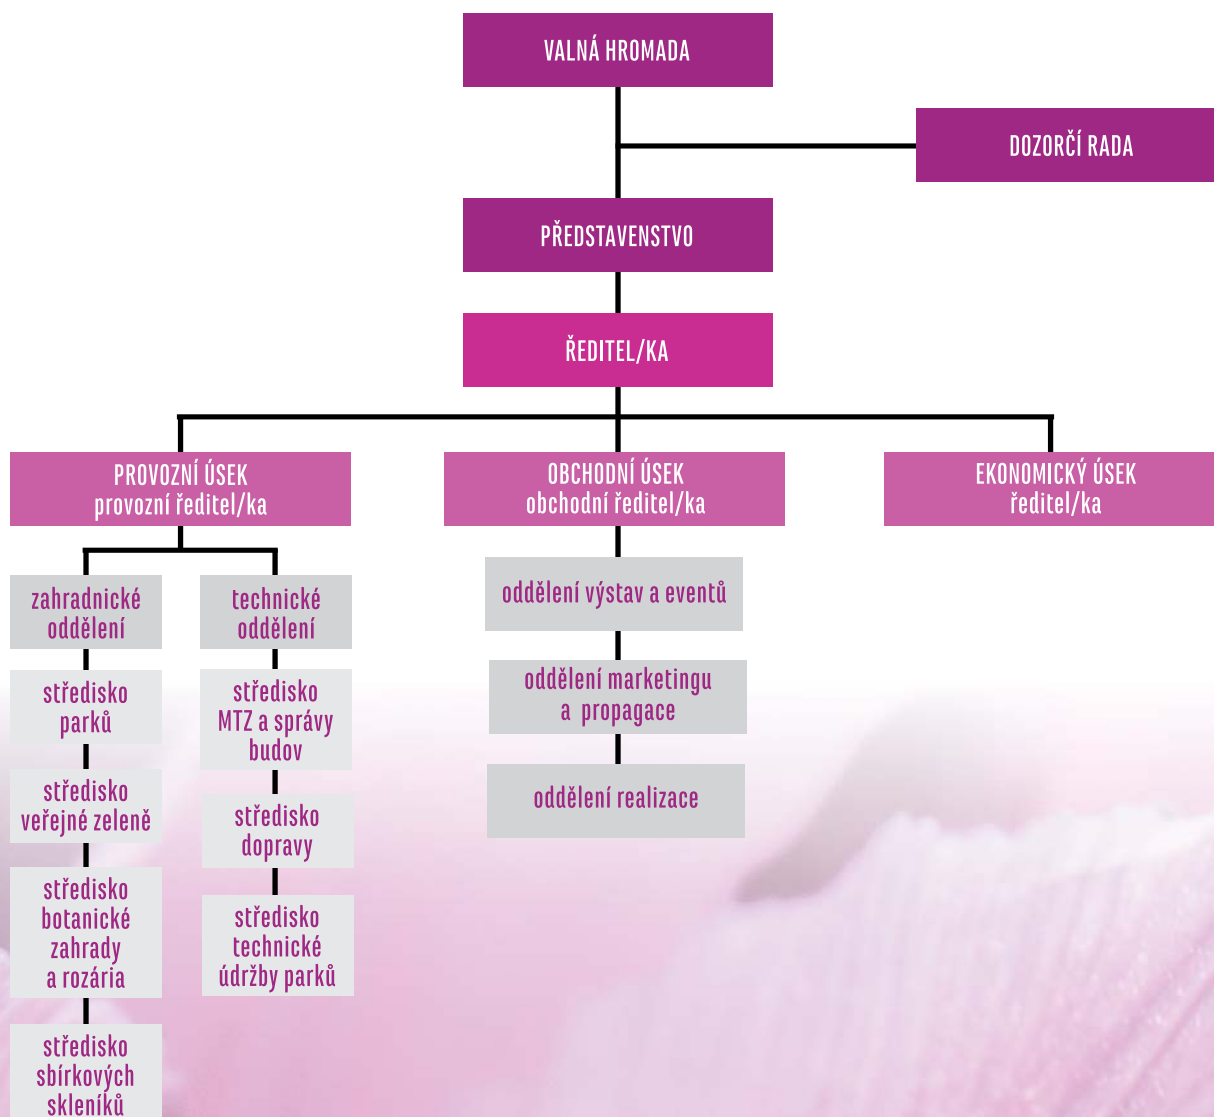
VALNÁ HROMADA

DOZORČÍ RADA

PŘEDSTAVENSTVO

ŘEDITEL/KA

PROVOZNÍ ÚSEK
provozní ředitel/ka

OBCHODNÍ ÚSEK
obchodní ředitel/ka

EKONOMICKÝ ÚSEK
ředitel/ka

zahradnické oddělení

středisko parků

středisko veřejné zeleně

středisko botanické zahrady a rozária

středisko sbírkových skleníků

technické oddělení

středisko MTZ a správy budov

středisko dopravy

středisko technické údržby parků

oddělení výstav a eventů

oddělení marketingu a propagace

oddělení realizace